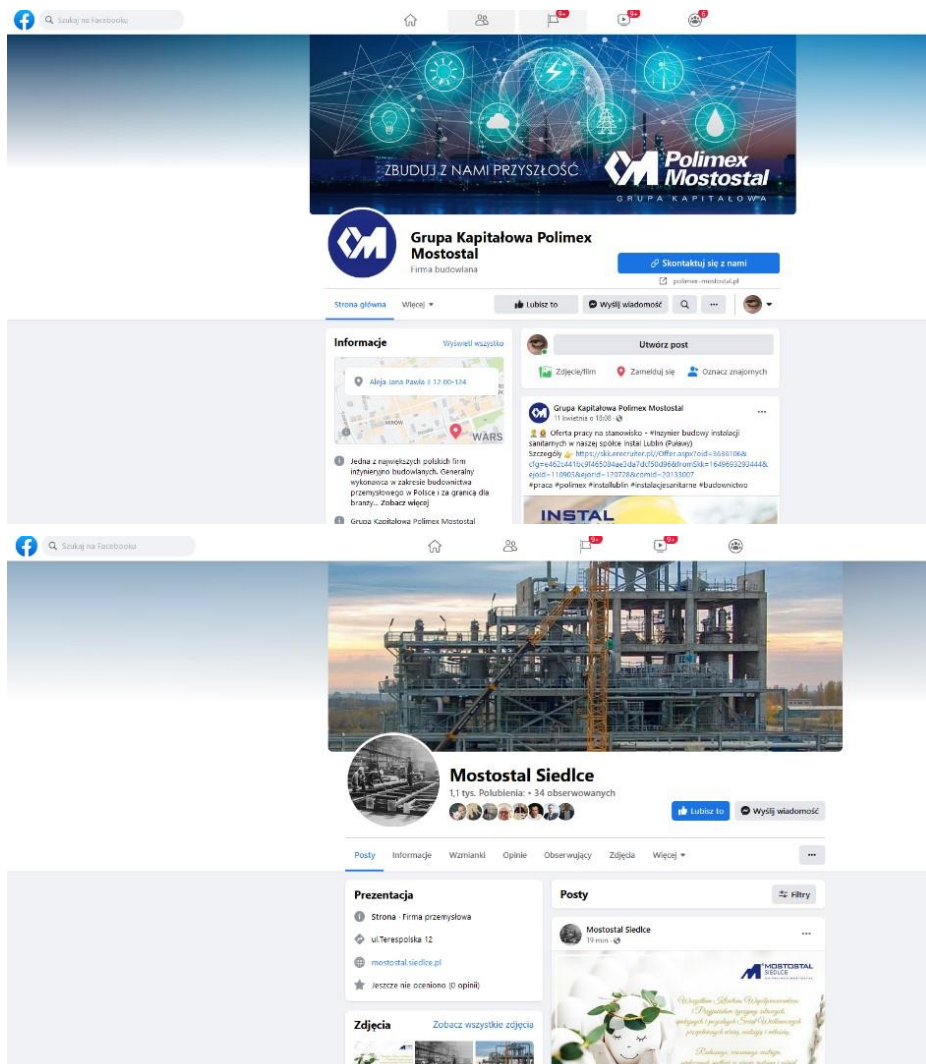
Szukaj na Facebooku

9+

9+

6

ZBUDUJ Z NAMI PRZYSZŁOŚĆ

Polimex Mostostal

GRUPA KAPITAŁOWA

Grupa Kapitałowa Polimex Mostostal

Firma budowlana

Skontaktuj się z nami

polimex-mostostal.pl

Strona główna Więcej

Lubisz to

Wyślij wiadomość

Informacje

Wyświetl wszystko

Aleja Jana Pawła II 12 00-124

WARS

Jedna z największych polskich firm inżynieryjno budowlanych. Generalny wykonawca w zakresie budownictwa przemysłowego w Polsce i za granicą dla branży... Zobacz więcej

Grupa Kapitałowa Polimex Mostostal

Utwórz post

Zdjęcie/film

Zamelduj się

Oznacz znajomych

Grupa Kapitałowa Polimex Mostostal

11 kwietnia o 13:00

Oferta pracy na stanowisko - #Inżynier budowy instalacji sanitarnych w naszej spółce Instal Lublin (Puławy)

Szczegóły https://skk.erecruiter.pl/Offer.aspx?oid=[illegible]

#praca #polimex #installublin #instalacjesanitarne #budownictwo

INSTAL

Szukaj na Facebooku

9+

9+

Mostostal Siedlce

1,1 tys. Polubienia: • 34 obserwowanych

Lubisz to

Wyślij wiadomość

Posty Informacje Wzmianki Opinie Obserwujący Zdjęcia Więcej

Prezentacja

Strona · Firma przemysłowa

ul.Terespolska 12

mostostal.siedlce.pl

Jeszcze nie oceniono (0 opinii)

Zdjęcia

Zobacz wszystkie zdjęcia

Posty

Filtry

Mostostal Siedlce

19 min

MOSTOSTAL SIEDLCE